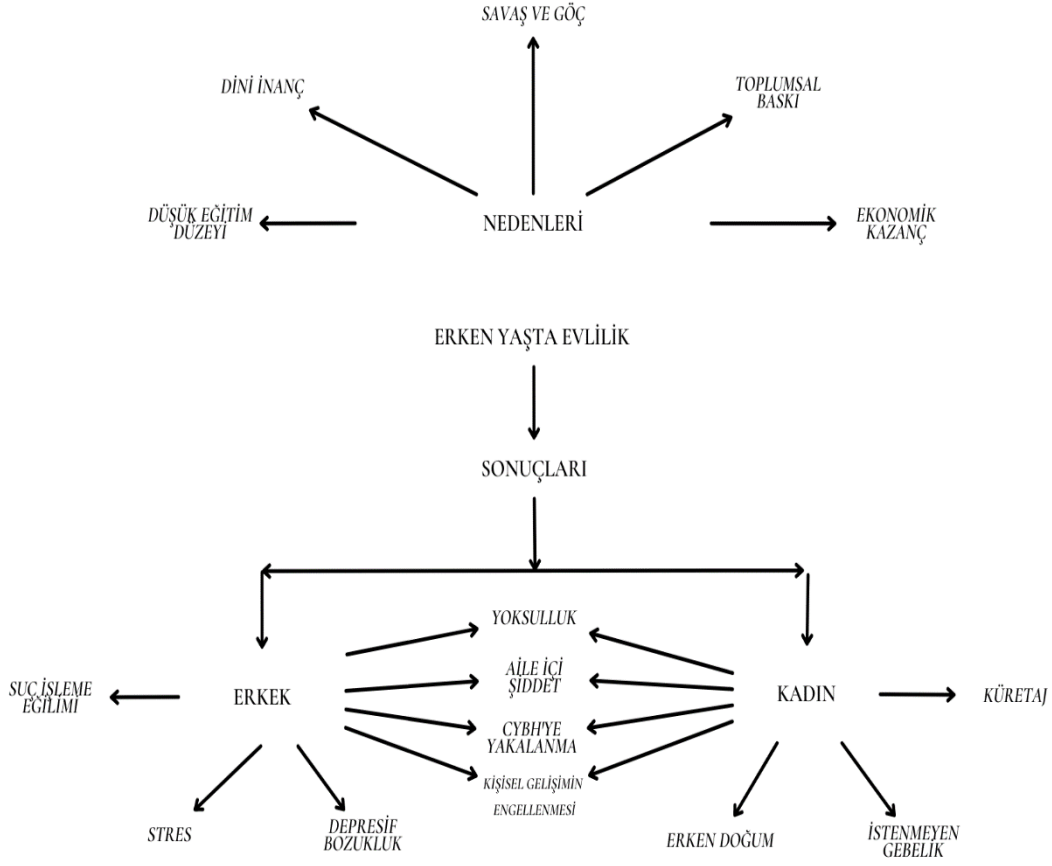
SAVAŞ VE GÖÇ

DİNİ İNANÇ

TOPLUMSAL BASKI

DÜŞÜK EĞİTİM DÜZEYİ

NEDENLERİ

EKONOMİK KAZANÇ

ERKEN YAŞTA EVLİLİK

SONUÇLARI

YOKSULLUK

AİLE İÇİ ŞİDDET

CYBH'YE YAKALANMA

KİŞİSEL GELİŞİMİN ENGELLENMESİ

SUÇ İŞLEME EĞİLİMİ

ERKEK

KADIN

KÜRETAJ

STRES

DEPRESİF BOZUKLUK

ERKEN DOĞUM

İSTENMEYEN GEBELİK